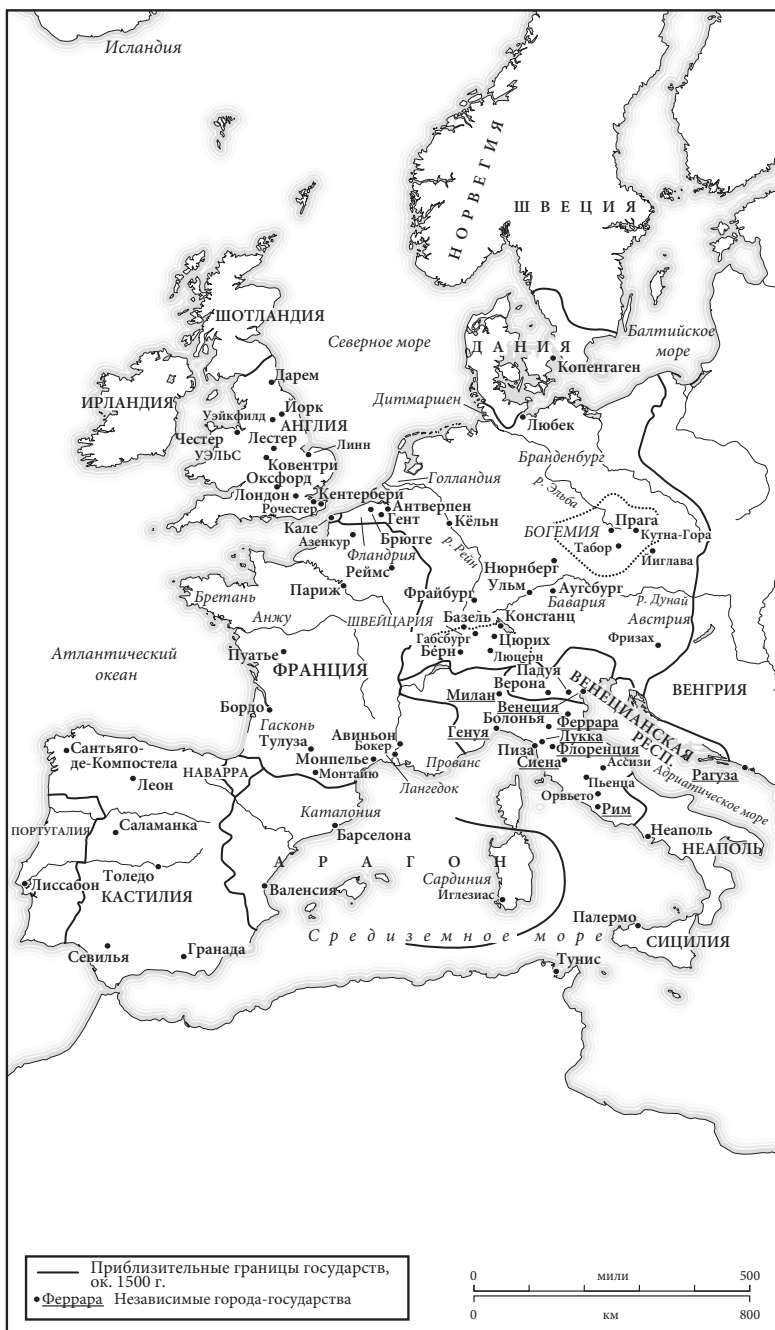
Исландия

НОРВЕГИЯ

ШВЕЦИЯ

ШОТЛАНДИЯ

Северное море

ДАНИЯ

Копенгаген

Балтийское море

Дарем

ИРЛАНДИЯ

Уэйкфилд

Йорк

АНГЛИЯ

Дитмаршен

Любек

Честер

Лестер

Линн

УЭЛЬС

Ковентри

Бранденбург

Оксфорд

Голландия

Лондон

Кентербери

р. Эльба

Рочестер

Антверпен

Кале

Гент

Кёльн

Прага

Азенкур

Брюгге

БОГЕМИЯ

Кутна-Гора

Фландрия

р. Рейн

Табор

Реймс

Йиглава

Париж

Нюрнберг

Фрайбург

Ульм

Аугсбург

Бретань

Констанц

Бавария

р. Дунай

Анжу

ШВЕЙЦАРИЯ

Базель

Австрия

Габсбург

Цюрих

Атлантический океан

Пуатье

Берн

Люцерн

Фризах

ФРАНЦИЯ

Падуя

Верона

Милан

ВЕНЕЦИАНСКАЯ РЕСП.

ВЕНГРИЯ

Бордо

Венеция

Гасконь

Болонья

Феррара

Авиньон

Генуя

Тулуза

Бокер

Пиза

Лукка

Сантьяго-де-Компостела

Монпелье

Прованс

Флоренция

Рагуза

НАВАРРА

Монтайю

Сиена

Ассизи

Леон

Лангедок

Пьенца

Адриатическое море

Орвьето

Каталония

Рим

ПОРТУГАЛИЯ

Саламанка

Барселона

Неаполь

НЕАПОЛЬ

Толедо

АРАГОН

Лиссабон

КАСТИЛИЯ

Валенсия

Сардиния

Иглезиас

Палермо

Средиземное море

СИЦИЛИЯ

Севилья

Гранада

Тунис

Приблизительные границы государств, ок. 1500 г.

Феррара Независимые города-государства

0 мили 500

0 км 800